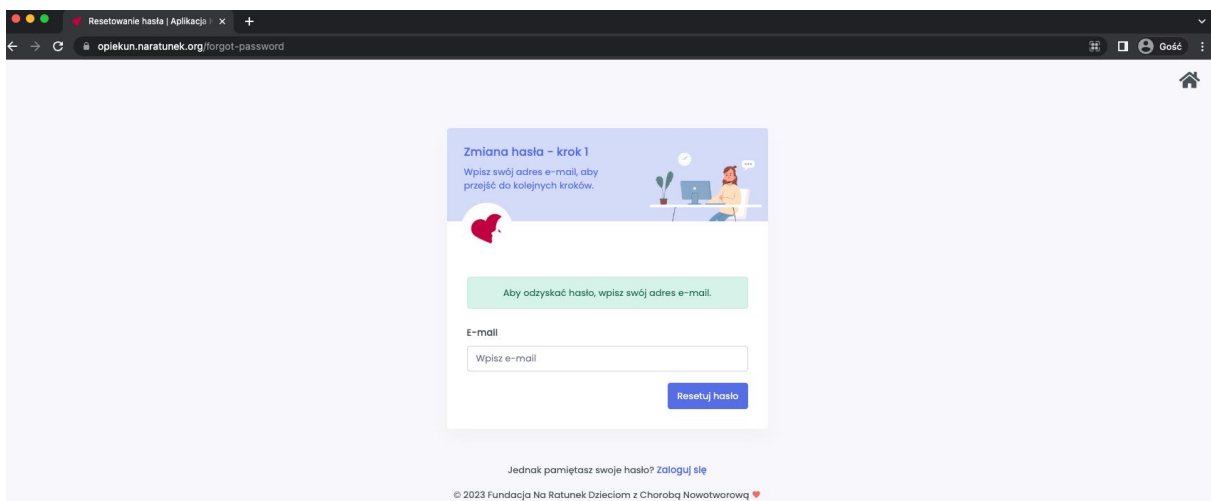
Resetowanie hasła | Aplikacja

opiekun.naratunek.org/forgot-password

Gość

Zmiana hasła - krok 1

Wpisz swój adres e-mail, aby przejść do kolejnych kroków.

Aby odzyskać hasło, wpisz swój adres e-mail.

E-mail

Wpisz e-mail

Resetuj hasło

Jednak pamiętasz swoje hasło? Zaloguj się

© 2023 Fundacja Na Ratunek Dzieciom z Chorobą Nowotworową